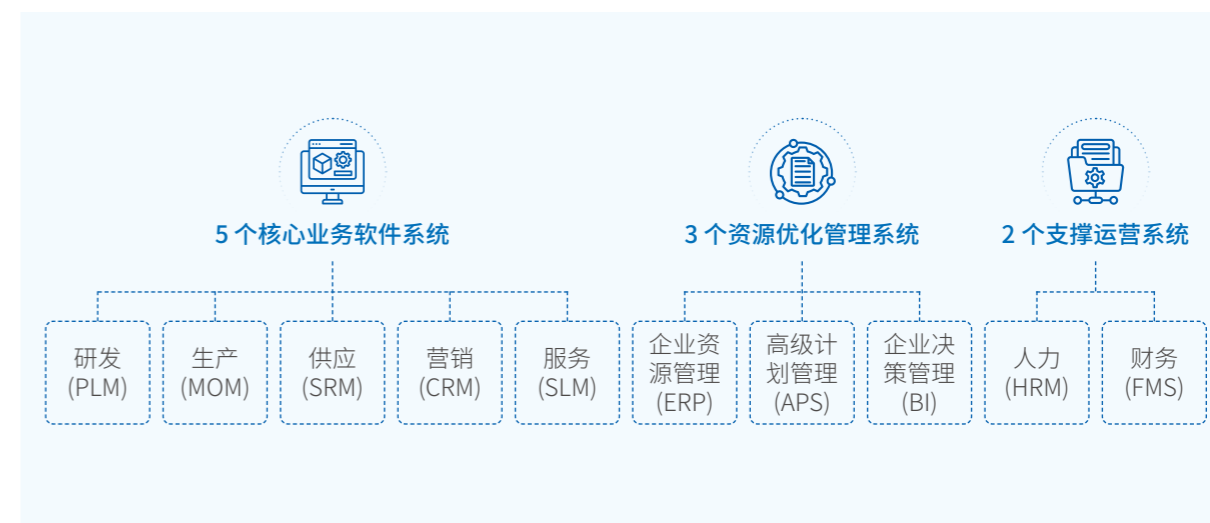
5 个核心业务软件系统

研发 (PLM)

生产 (MOM)

供应 (SRM)

营销 (CRM)

服务 (SLM)

3 个资源优化管理系统

企业资源管理 (ERP)

高级计划管理 (APS)

企业决策管理 (BI)

2 个支撑运营系统

人力 (HRM)

财务 (FMS)